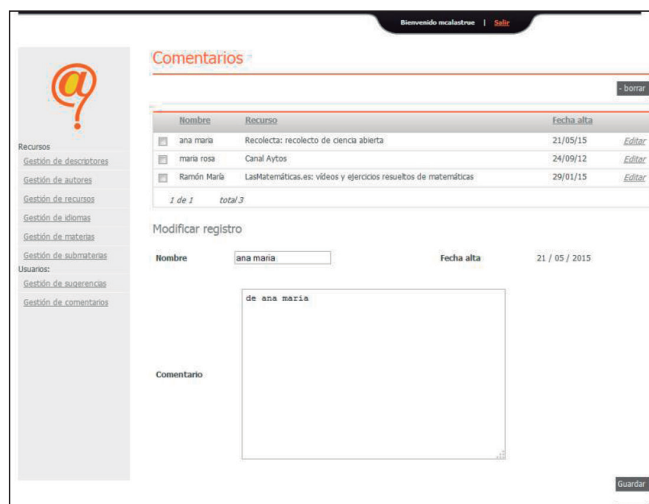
Bienvenido mcalastrue | Salir

Recursos
Gestión de descriptores
Gestión de autores
Gestión de recursos
Gestión de idiomas
Gestión de materias
Gestión de submaterias
Usuarios:
Gestión de sugerencias
Gestión de comentarios

Comentarios

- borrar

| | Nombre | Recurso | Fecha alta | |
|---|---|---|---|---|
| | ana maria | Recolecta: recolecto de ciencia abierta | 21/05/15 | Editar |
| | maria rosa | Canal Aytos | 24/09/12 | Editar |
| | Ramón María | LasMatemáticas.es: vídeos y ejercicios resueltos de matemáticas | 29/01/15 | Editar |

1 de 1 total 3

Modificar registro

Nombre ana maria
Fecha alta 21 / 05 / 2015

Comentario
de ana maria

Guardar